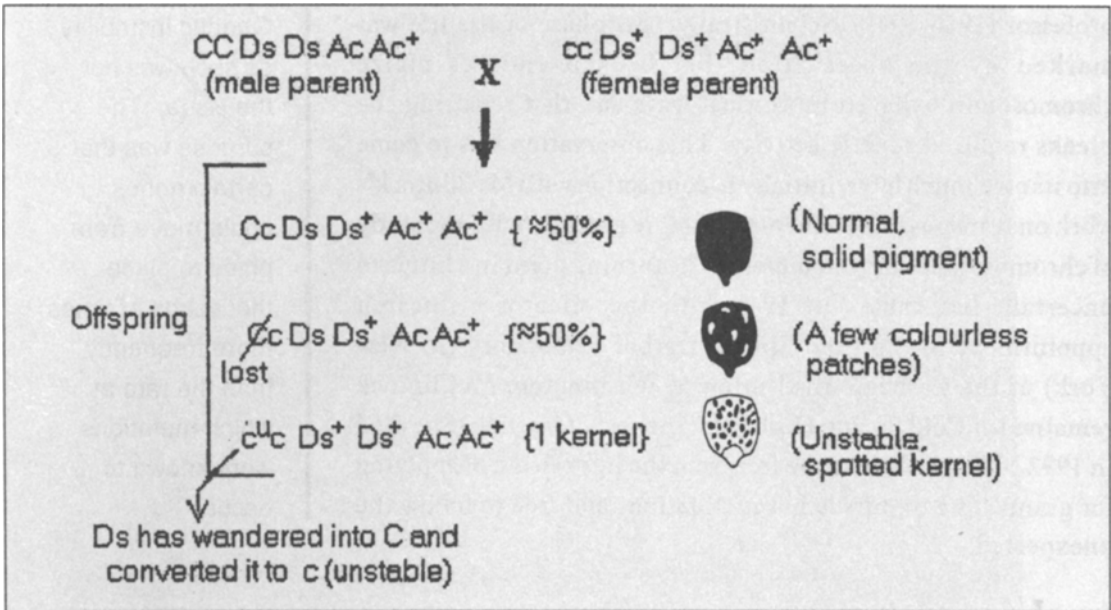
CC Ds Ds Ac Ac$^+$ (male parent) X cc Ds$^+$ Ds$^+$ Ac$^+$ Ac$^+$ (female parent)

Offspring

Cc Ds Ds$^+$ Ac$^+$ Ac$^+$ {≈50%} (Normal, solid pigment)

Cc Ds Ds$^+$ Ac Ac$^+$ {≈50%} (A few colourless patches)

lost

c$^u$c Ds$^+$ Ds$^+$ Ac Ac$^+$ {1 kernel} (Unstable, spotted kernel)

Ds has wandered into C and converted it to c (unstable)